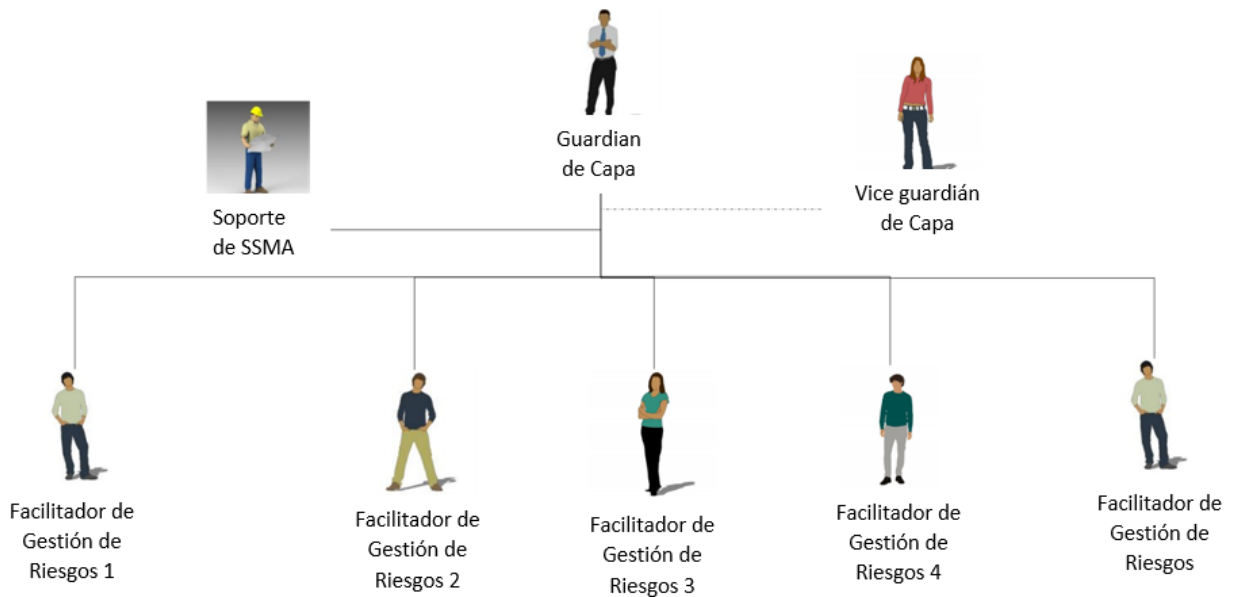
Guardian de Capa

Soporte de SSMA

Vice guardián de Capa

Facilitador de Gestión de Riesgos 1

Facilitador de Gestión de Riesgos 2

Facilitador de Gestión de Riesgos 3

Facilitador de Gestión de Riesgos 4

Facilitador de Gestión de Riesgos